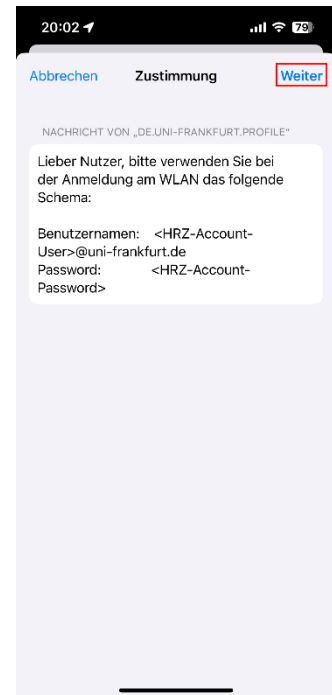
20:02

79

Abbrechen Zustimmung Weiter

NACHRICHT VON „DE.UNI-FRANKFURT.PROFILE"

Lieber Nutzer, bitte verwenden Sie bei der Anmeldung am WLAN das folgende Schema:

Benutzernamen: <HRZ-Account-User>@uni-frankfurt.de
Password: <HRZ-Account-Password>